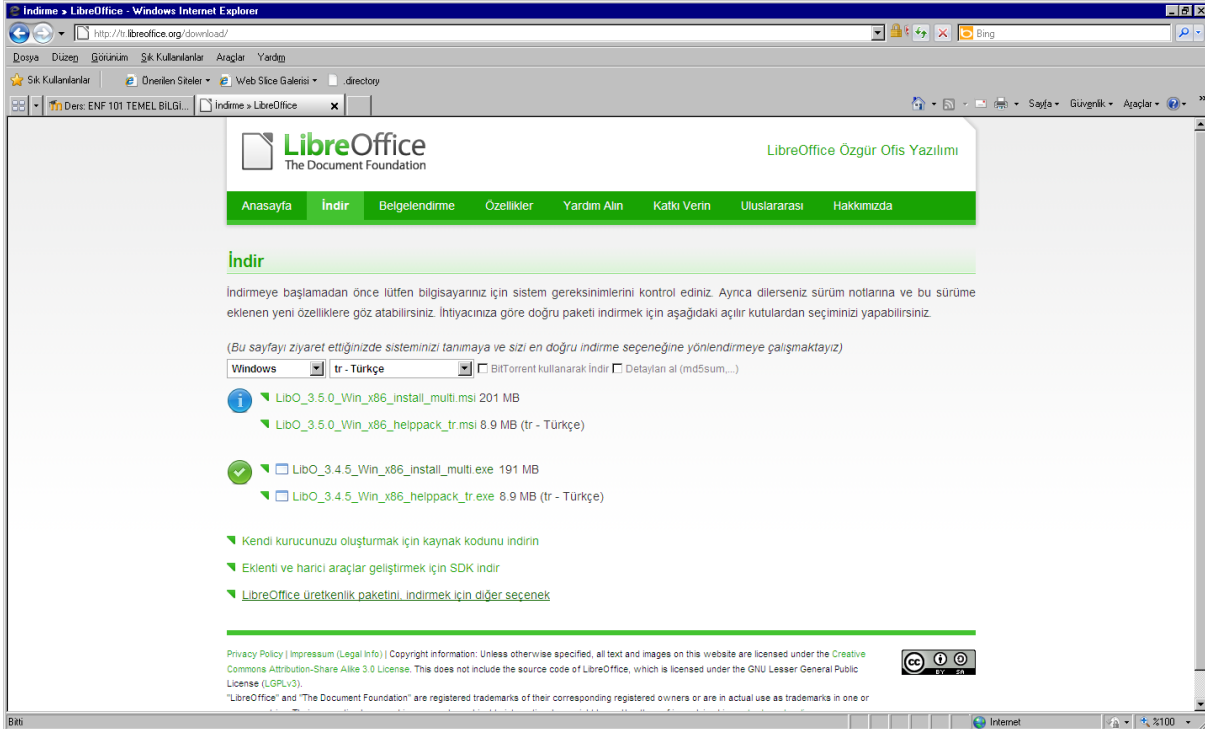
İndirme » LibreOffice - Windows Internet Explorer

http://tr.libreoffice.org/download/

Bing

Dosya Düzen Görünüm Sık Kullanılanlar Araçlar Yardım

Sık Kullanılanlar   Önerilen Siteler ▾   Web Slice Galerisi ▾   .directory

Ders: ENF 101 TEMEL BİLGİ...   İndirme » LibreOffice

Sayfa ▾ Güvenlik ▾ Araçlar ▾

LibreOffice
The Document Foundation

LibreOffice Özgür Ofis Yazılımı

Anasayfa | İndir | Belgelendirme | Özellikler | Yardım Alın | Katkı Verin | Uluslararası | Hakkımızda

İndir

İndirmeye başlamadan önce lütfen bilgisayarınız için sistem gereksinimlerini kontrol ediniz. Ayrıca dilerseniz sürüm notlarına ve bu sürüme eklenen yeni özelliklere göz atabilirsiniz. İhtiyacınıza göre doğru paketi indirmek için aşağıdaki açılır kutulardan seçiminizi yapabilirsiniz.

(Bu sayfayı ziyaret ettiğinizde sisteminizi tanımaya ve sizi en doğru indirme seçeneğine yönlendirmeye çalışmaktayız)

Windows   tr - Türkçe   BitTorrent kullanarak İndir   Detayları al (md5sum,...)

LibO_3.5.0_Win_x86_install_multi.msi 201 MB

LibO_3.5.0_Win_x86_helppack_tr.msi 8.9 MB (tr - Türkçe)

LibO_3.4.5_Win_x86_install_multi.exe 191 MB

LibO_3.4.5_Win_x86_helppack_tr.exe 8.9 MB (tr - Türkçe)

Kendi kurucunuzu oluşturmak için kaynak kodunu indirin

Eklenti ve harici araçlar geliştirmek için SDK indir

LibreOffice üretkenlik paketini, indirmek için diğer seçenek

Privacy Policy | Impressum (Legal Info) | Copyright information: Unless otherwise specified, all text and images on this website are licensed under the Creative Commons Attribution-Share Alike 3.0 License. This does not include the source code of LibreOffice, which is licensed under the GNU Lesser General Public License (LGPLv3).
"LibreOffice" and "The Document Foundation" are registered trademarks of their corresponding registered owners or are in actual use as trademarks in one or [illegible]

Bitti   Internet   %100